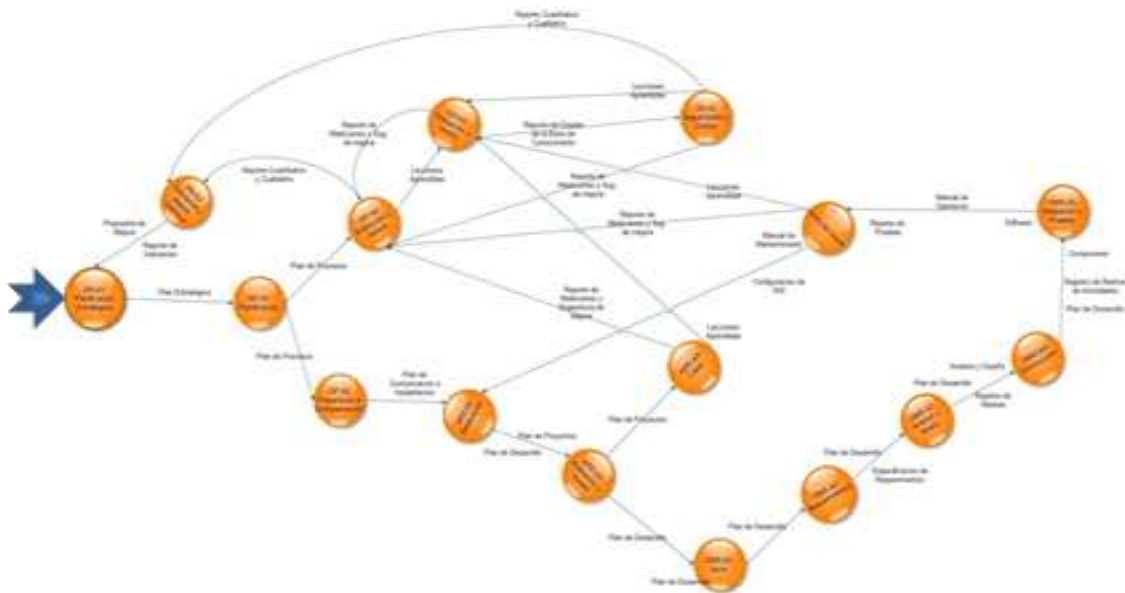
Reporte Cualitativo y Cuantitativo

Lecciones Aprendidas

Reporte de Resultados y Bug de Mejora

Reporte de Estado de la Base de Conocimiento

Reporte Cualitativo y Cuantitativo

Lecciones Aprendidas

Propuesta de Mejora

Reporte de Resultados y Bug de mejora

Lecciones Aprendidas

Reporte de Valoración

Reporte de Resultados y Bug de mejora

Manual de Operación

Reporte de Pruebas

Software

Manual de Mantenimiento

Plan Estratégico

Plan de Proyectos

Reporte de Resultados y Seguimiento de Mejoras

Configuración de SW

Componentes

Lecciones Aprendidas

Registro de Rastreo de Necesidades

Plan de Desarrollo

Plan de Proyectos

Análisis y Diseño

Plan de Comunicación e Involucramiento

Plan de Desarrollo

Registro de Rastreo

Plan de Proyectos

Plan de Proyectos

Plan de Desarrollo

Plan de Desarrollo

Especificación de Requerimientos

Plan de Desarrollo

Plan de Desarrollo

Plan de Desarrollo

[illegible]